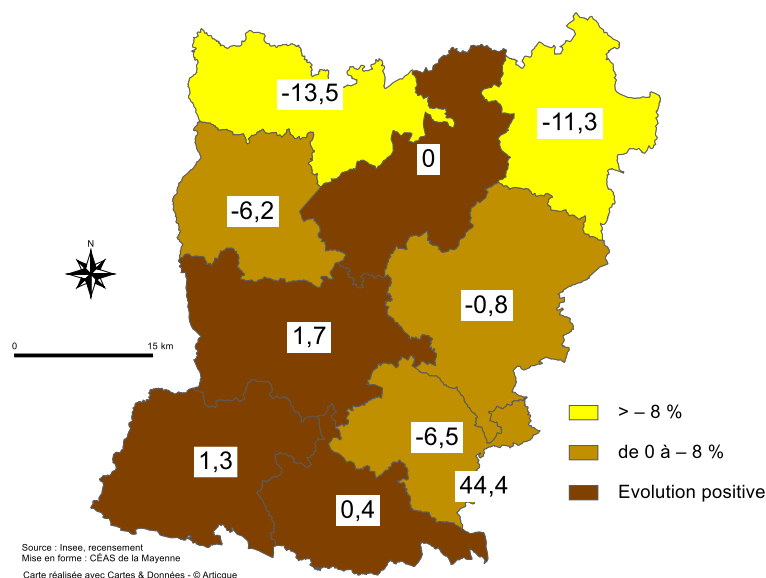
-13,5
0
-11,3
-6,2
N
-0,8
0
15 km
1,7
-6,5
1,3
44,4
0,4

> – 8 %
de 0 à – 8 %
Evolution positive

Source : Insee, recensement
Mise en forme : CÉAS de la Mayenne
Carte réalisée avec Cartes & Données - © Articque